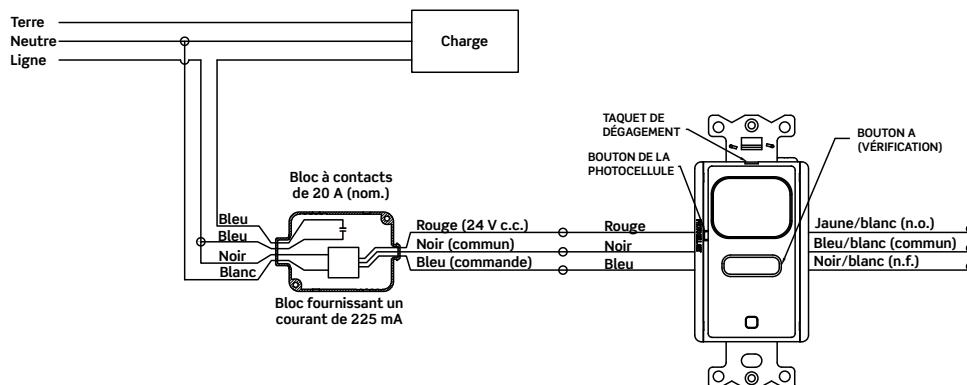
Terre
Neutre
Ligne

Charge

Bloc à contacts de 20 A (nom.)

Bleu
Bleu
Noir
Blanc

Bloc fournissant un courant de 225 mA

Rouge (24 V c.c.)
Noir (commun)
Bleu (commande)

Rouge
Noir
Bleu

TAQUET DE DÉGAGEMENT

BOUTON DE LA PHOTOCELLULE

BOUTON A (VÉRIFICATION)

Jaune/blanc (n.o.)
Bleu/blanc (commun)
Noir/blanc (n.f.)